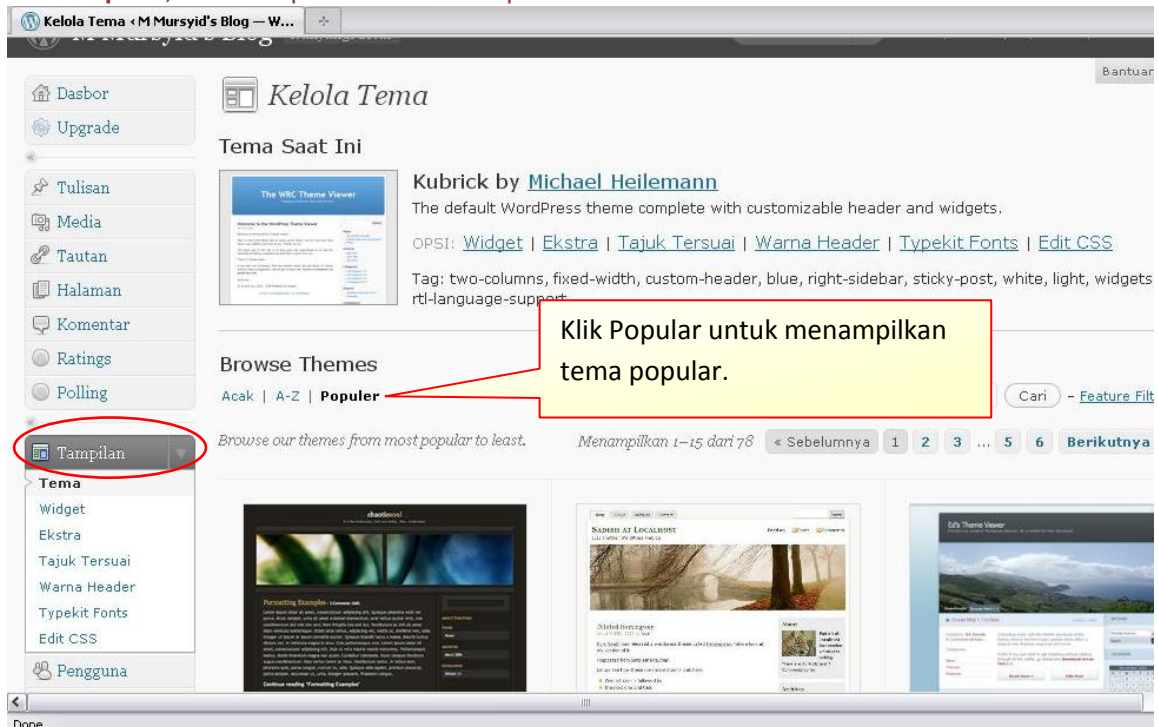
Kelola Tema ‹ M Mursyid's Blog — W...

Bantuan

Dasbor
Upgrade
Tulisan
Media
Tautan
Halaman
Komentar
Ratings
Polling
Tampilan
Tema
Widget
Ekstra
Tajuk Tersuai
Warna Header
Typekit Fonts
Edit CSS
Pengguna

Kelola Tema

Tema Saat Ini

Kubrick by Michael Heilemann

The default WordPress theme complete with customizable header and widgets.

OPSI: Widget | Ekstra | Tajuk Tersuai | Warna Header | Typekit Fonts | Edit CSS

Tag: two-columns, fixed-width, custom-header, blue, right-sidebar, sticky-post, white, light, widgets rtl-language-support

Klik Popular untuk menampilkan tema popular.

Browse Themes

Acak | A-Z | Populer

Cari – Feature Filt

Browse our themes from most popular to least.

Menampilkan 1–15 dari 78 « Sebelumnya 1 2 3 ... 5 6 Berikutnya

Done